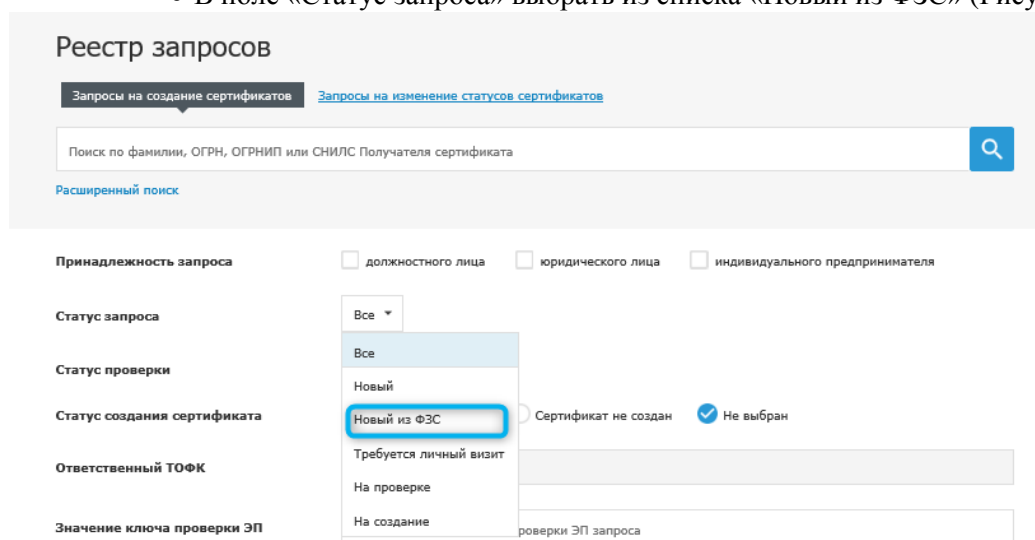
• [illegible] поле «Статус запроса» выбрать из списка «Новый из ФЗС» (Рису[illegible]

Реестр запросов

Запросы на создание сертификатов

Запросы на изменение статусов сертификатов

Поиск по фамилии, ОГРН, ОГРНИП или СНИЛС Получателя сертификата

Расширенный поиск

Принадлежность запроса

должностного лица

юридического лица

индивидуального предпринимателя

Статус запроса

Все

Все

Новый

Новый из ФЗС

Требуется личный визит

На проверке

На создание

Статус проверки

Статус создания сертификата

Сертификат не создан

Не выбран

Ответственный ТОФК

Значение ключа проверки ЭП

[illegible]роверки ЭП запроса